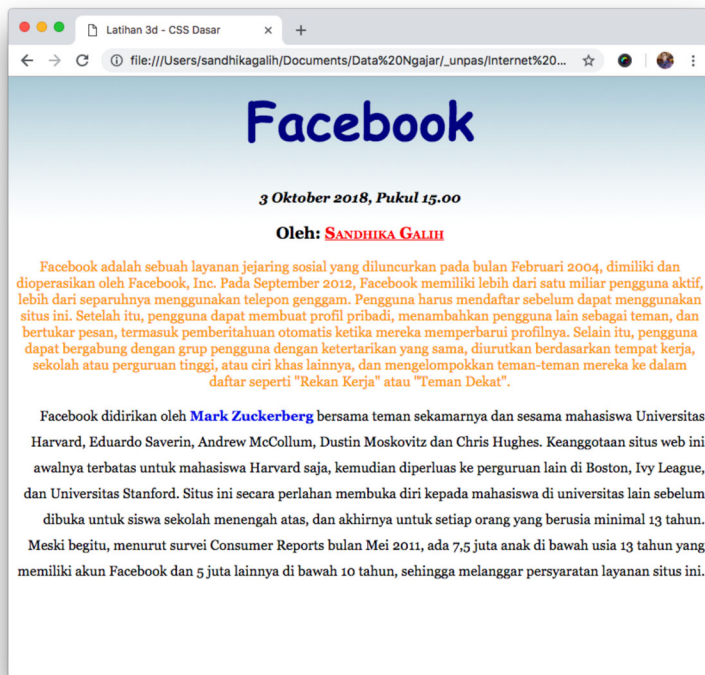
Latihan 3d - CSS Dasar

file:///Users/sandhikagalih/Documents/Data%20Ngajar/_unpas/Internet%20...

Facebook

3 Oktober 2018, Pukul 15.00

Oleh: Sandhika Galih

Facebook adalah sebuah layanan jejaring sosial yang diluncurkan pada bulan Februari 2004, dimiliki dan dioperasikan oleh Facebook, Inc. Pada September 2012, Facebook memiliki lebih dari satu miliar pengguna aktif, lebih dari separuhnya menggunakan telepon genggam. Pengguna harus mendaftar sebelum dapat menggunakan situs ini. Setelah itu, pengguna dapat membuat profil pribadi, menambahkan pengguna lain sebagai teman, dan bertukar pesan, termasuk pemberitahuan otomatis ketika mereka memperbarui profilnya. Selain itu, pengguna dapat bergabung dengan grup pengguna dengan ketertarikan yang sama, diurutkan berdasarkan tempat kerja, sekolah atau perguruan tinggi, atau ciri khas lainnya, dan mengelompokkan teman-teman mereka ke dalam daftar seperti "Rekan Kerja" atau "Teman Dekat".

Facebook didirikan oleh Mark Zuckerberg bersama teman sekamarnya dan sesama mahasiswa Universitas Harvard, Eduardo Saverin, Andrew McCollum, Dustin Moskovitz dan Chris Hughes. Keanggotaan situs web ini awalnya terbatas untuk mahasiswa Harvard saja, kemudian diperluas ke perguruan lain di Boston, Ivy League, dan Universitas Stanford. Situs ini secara perlahan membuka diri kepada mahasiswa di universitas lain sebelum dibuka untuk siswa sekolah menengah atas, dan akhirnya untuk setiap orang yang berusia minimal 13 tahun. Meski begitu, menurut survei Consumer Reports bulan Mei 2011, ada 7,5 juta anak di bawah usia 13 tahun yang memiliki akun Facebook dan 5 juta lainnya di bawah 10 tahun, sehingga melanggar persyaratan layanan situs ini.